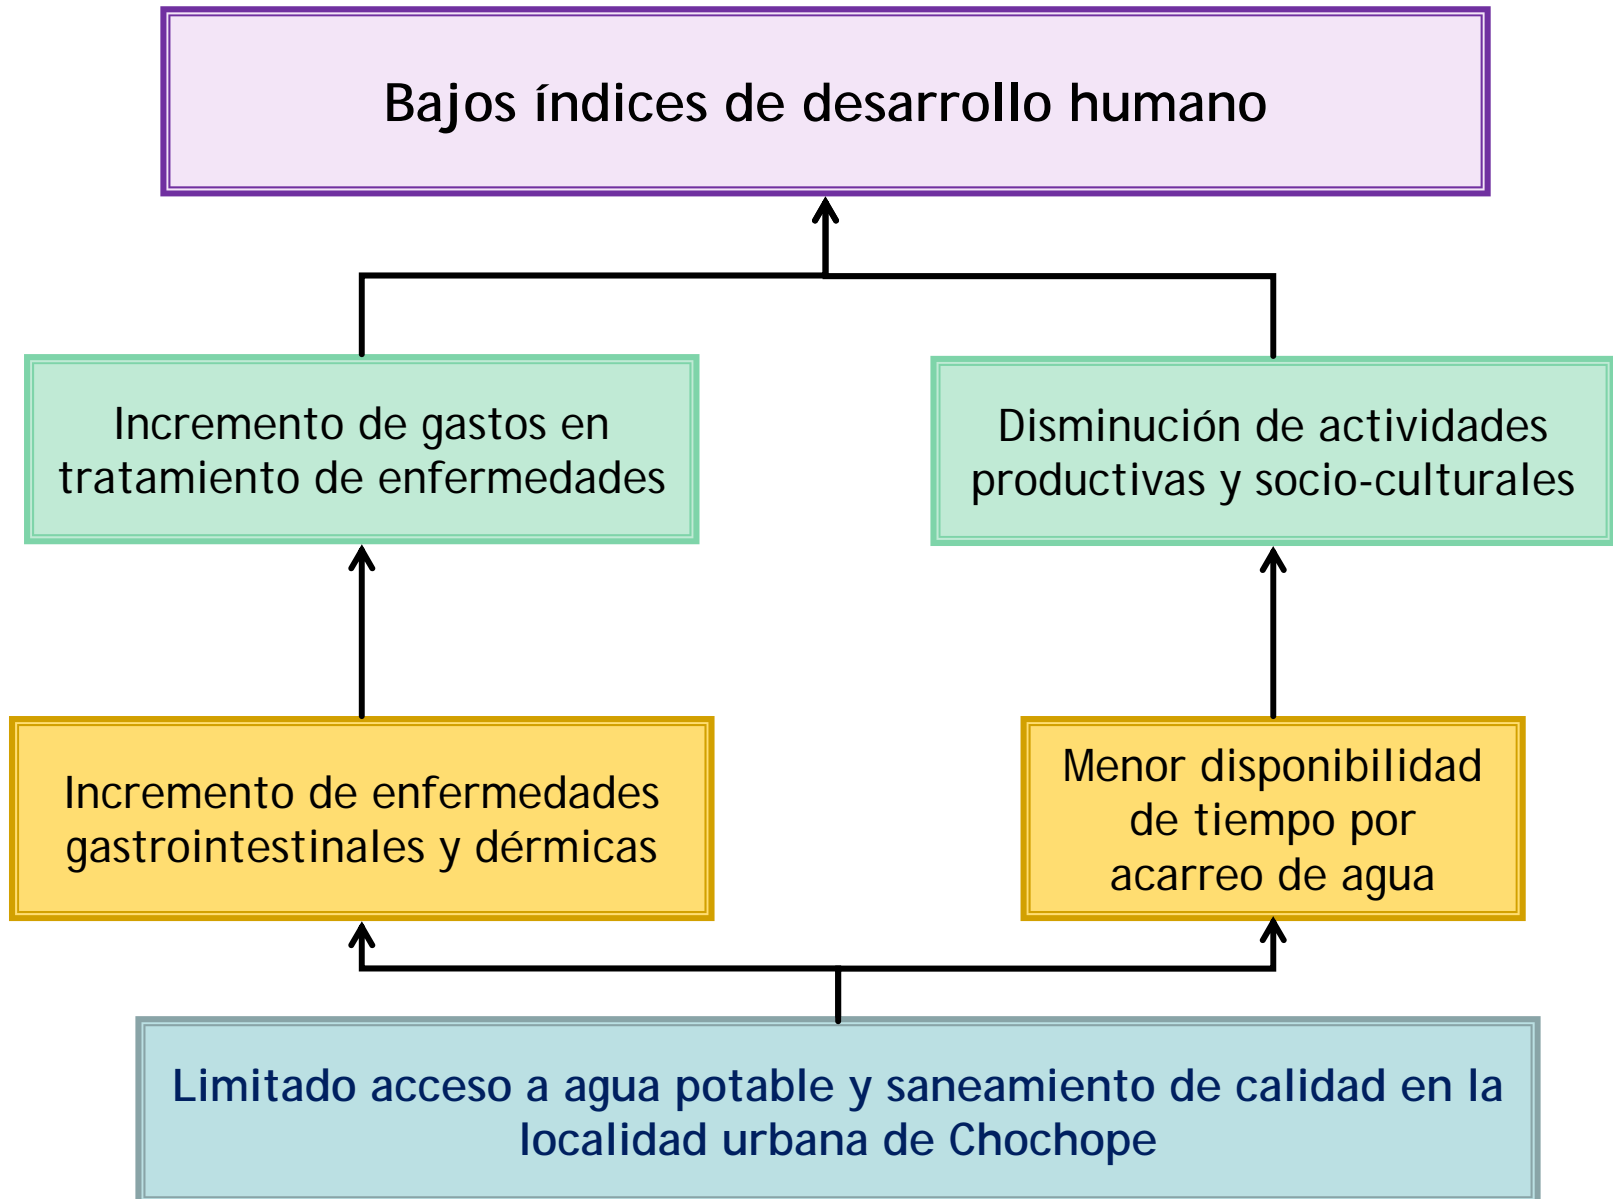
Bajos índices de desarrollo humano

Incremento de gastos en tratamiento de enfermedades

Disminución de actividades productivas y socio-culturales

Incremento de enfermedades gastrointestinales y dérmicas

Menor disponibilidad de tiempo por acarreo de agua

Limitado acceso a agua potable y saneamiento de calidad en la localidad urbana de Chochope